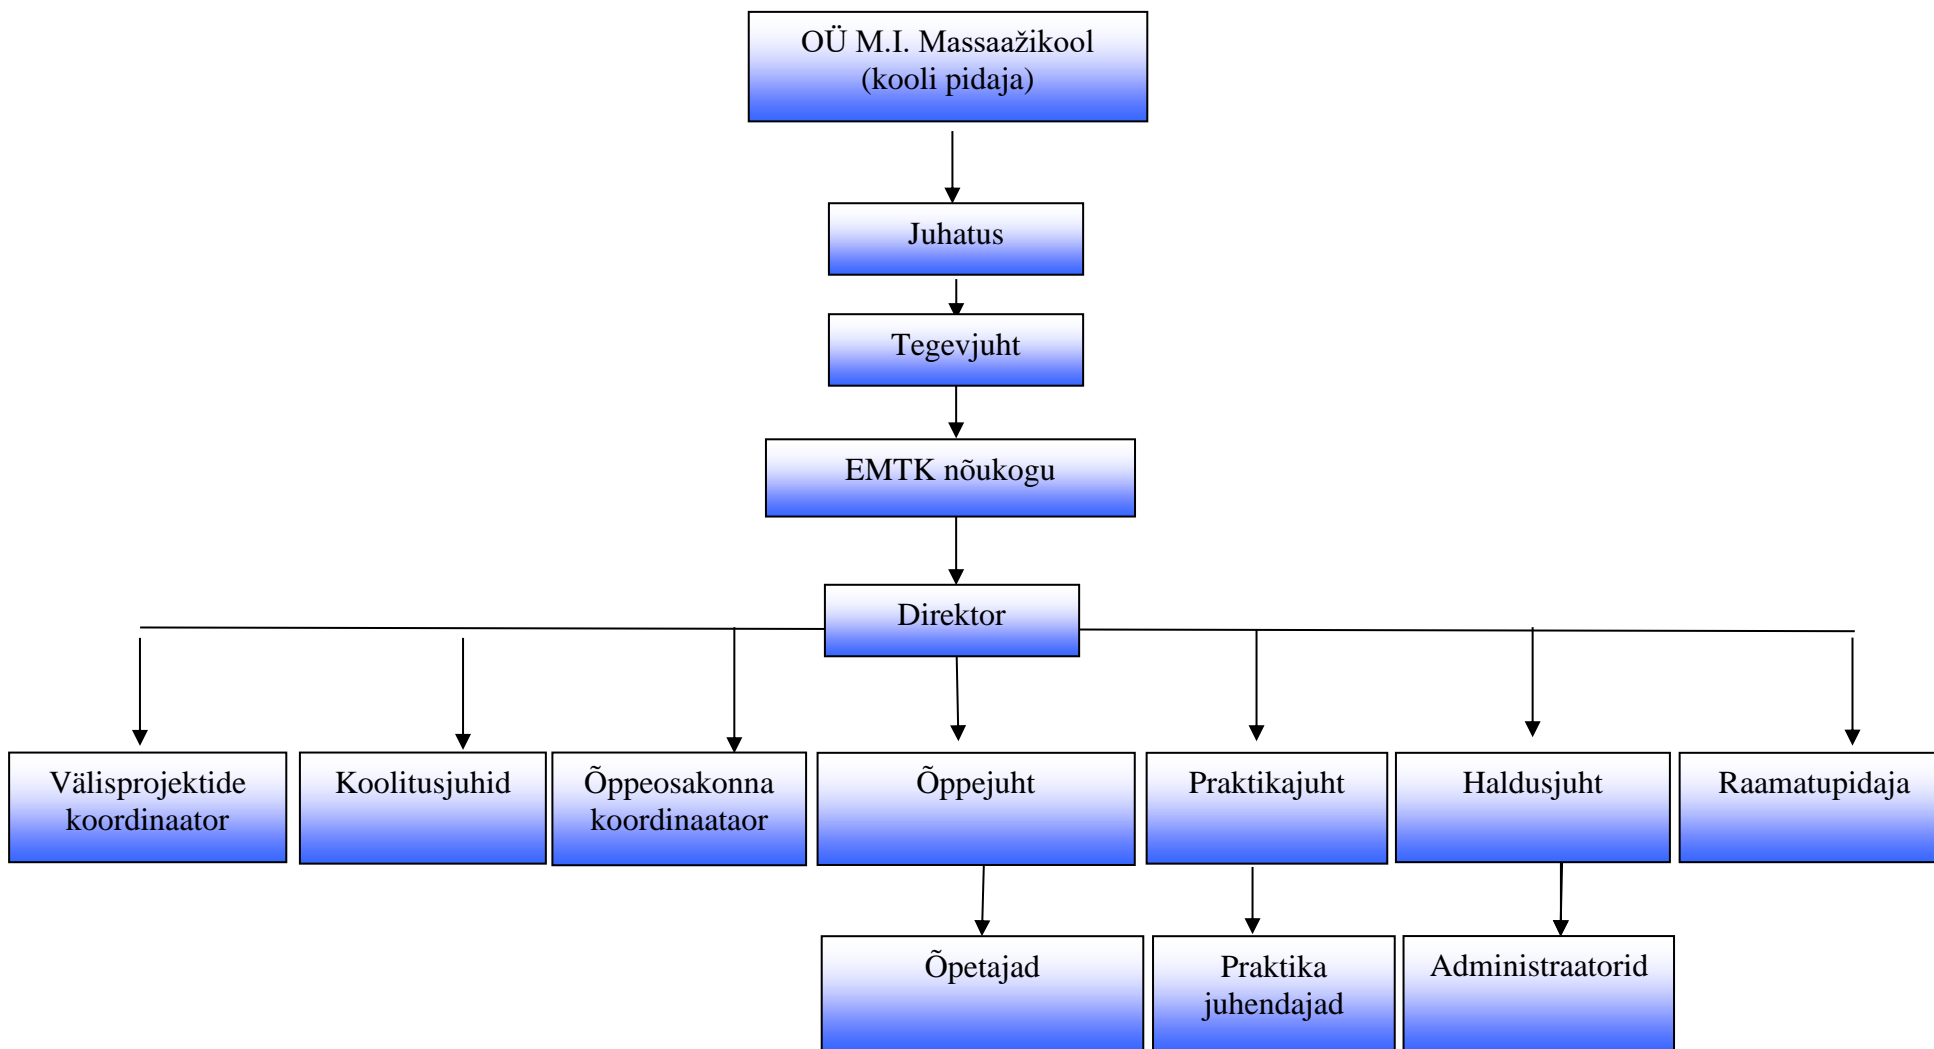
OÜ M.I. Massaažikool
(kooli pidaja)

Juhatus

Tegevjuht

EMTK nõukogu

Direktor

Välisprojektide koordinaator

Koolitusjuhid

Õppeosakonna koordinaataor

Õppejuht

Praktikajuht

Haldusjuht

Raamatupidaja

Õpetajad

Praktika juhendajad

Administraatorid